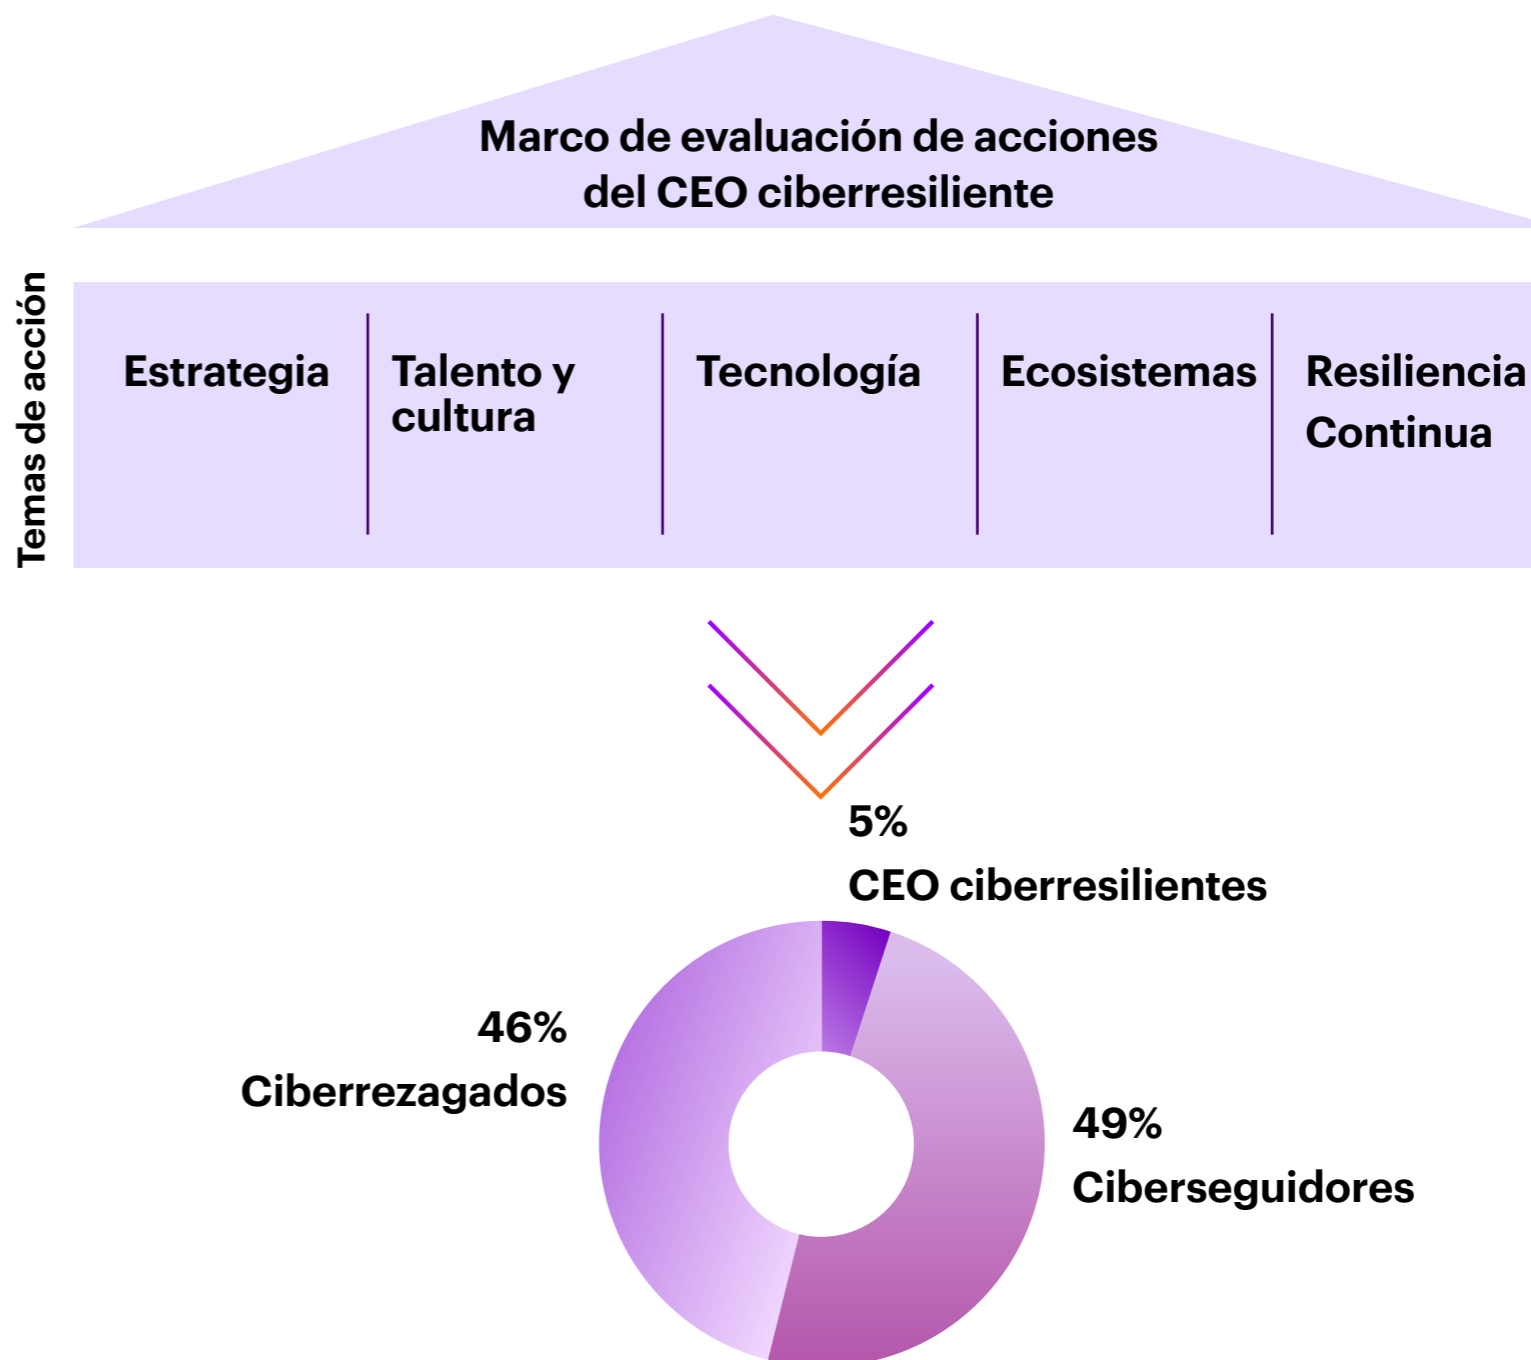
Marco de evaluación de acciones del CEO ciberresiliente

Temas de acción

| Estrategia | Talento y cultura | Tecnología | Ecosistemas | Resiliencia Continua |
|---|---|---|---|---|

5%
CEO ciberresilientes

46%
Ciberrezagados

49%
Ciberseguidores